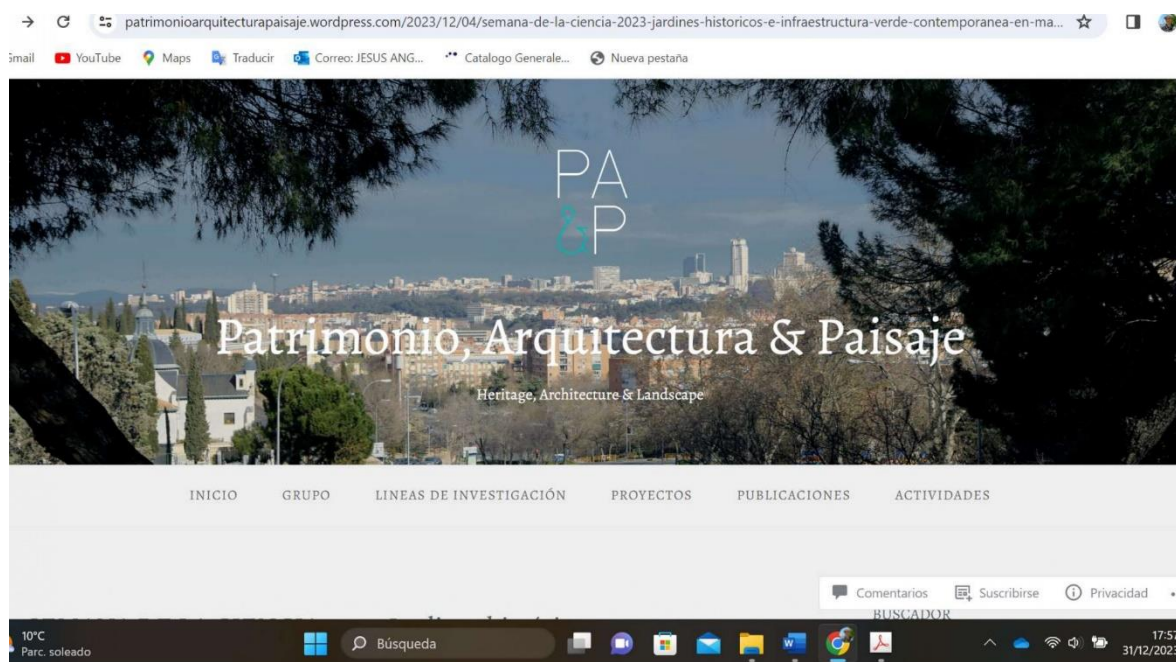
patrimonioarquitecturapaisaje.wordpress.com/2023/12/04/semana-de-la-ciencia-2023-jardines-historicos-e-infraestructura-verde-contemporanea-en-ma...

Gmail YouTube Maps Traducir Correo: JESUS ANG... Catalogo Generale... Nueva pestaña

PA
&P

Patrimonio, Arquitectura & Paisaje

Heritage, Architecture & Landscape

INICIO GRUPO LINEAS DE INVESTIGACIÓN PROYECTOS PUBLICACIONES ACTIVIDADES

Comentarios Suscribirse Privacidad

BUSCADOR

10°C
Parc. soleado

Búsqueda

17:57
31/12/2023